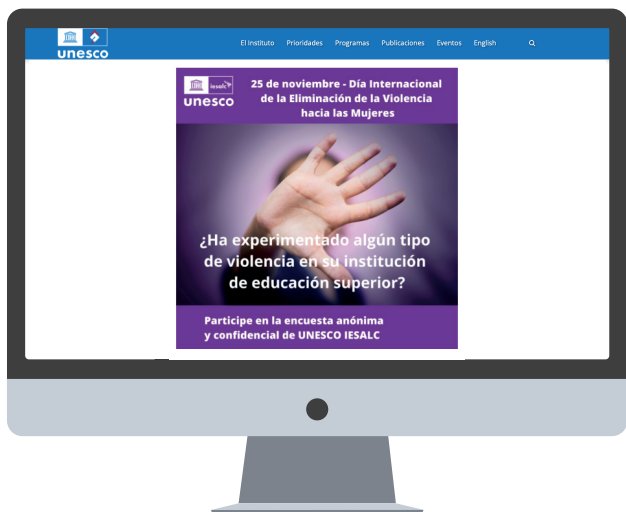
unesco

El Instituto Prioridades Programas Publicaciones Eventos English

iesalc
unesco

25 de noviembre - Día Internacional de la Eliminación de la Violencia hacia las Mujeres

¿Ha experimentado algún tipo de violencia en su institución de educación superior?

Participe en la encuesta anónima y confidencial de UNESCO IESALC